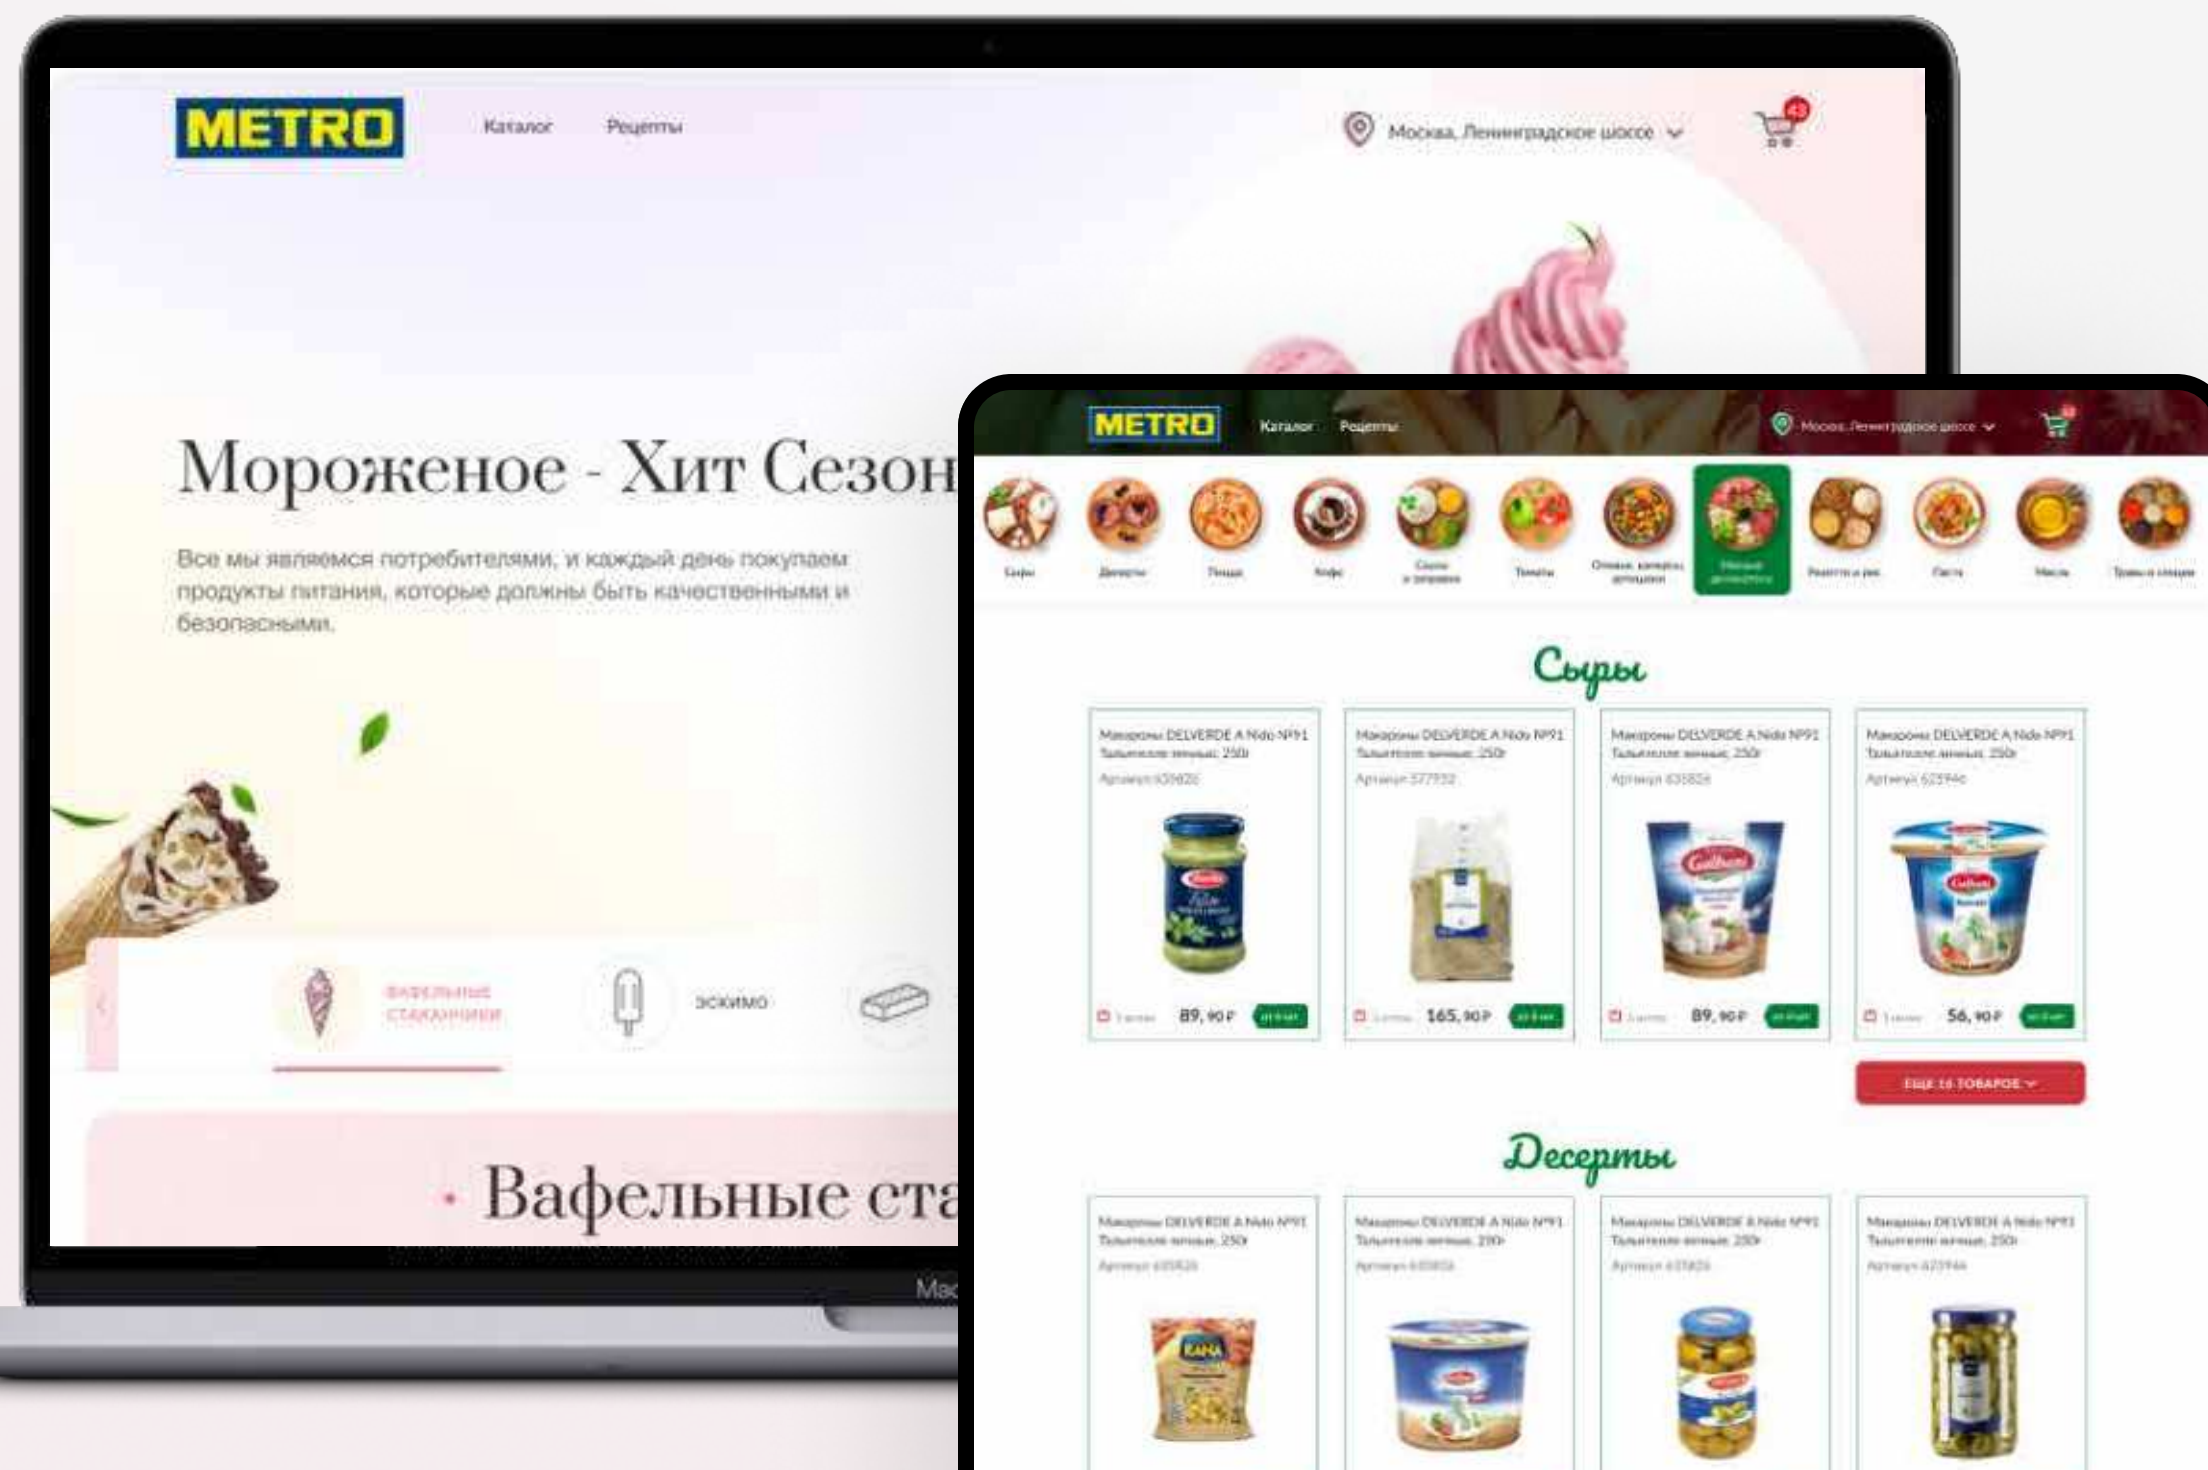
METRO Каталог Рецепты

Москва, Ленинградское шоссе

Мороженое - Хит Сезон

Все мы являемся потребителями, и каждый день покупаем продукты питания, которые должны быть качественными и безопасными.

ВАФЕЛЬНЫЕ СТАКАНЧИКИ

ЭСКИМО

Вафельные ста

METRO Каталог Рецепты

Москва, Ленинградское шоссе

Сыры Десерты Пицца Кофе Соусы и заправки Томаты Оливки, каперсы, артишоки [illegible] Ризотто и рис Паста Масла Травы и специи

Сыры

Макароны DELVERDE A Nido №91 Тальятелле яичные, 250г
Артикул 635826
89, 90 ₽

Макароны DELVERDE A Nido №91 Тальятелле яичные, 250г
Артикул 577932
165, 90 ₽

Макароны DELVERDE A Nido №91 Тальятелле яичные, 250г
Артикул 635826
89, 90 ₽

Макароны DELVERDE A Nido №91 Тальятелле яичные, 250г
Артикул 623946
56, 90 ₽

ЕЩЕ 16 ТОВАРОВ

Десерты

Макароны DELVERDE A Nido №91 Тальятелле яичные, 250г
Артикул 635826

Макароны DELVERDE A Nido №91 Тальятелле яичные, 250г
Артикул 635826

Макароны DELVERDE A Nido №91 Тальятелле яичные, 250г
Артикул 635826

Макароны DELVERDE A Nido №91 Тальятелле яичные, 250г
Артикул 623946